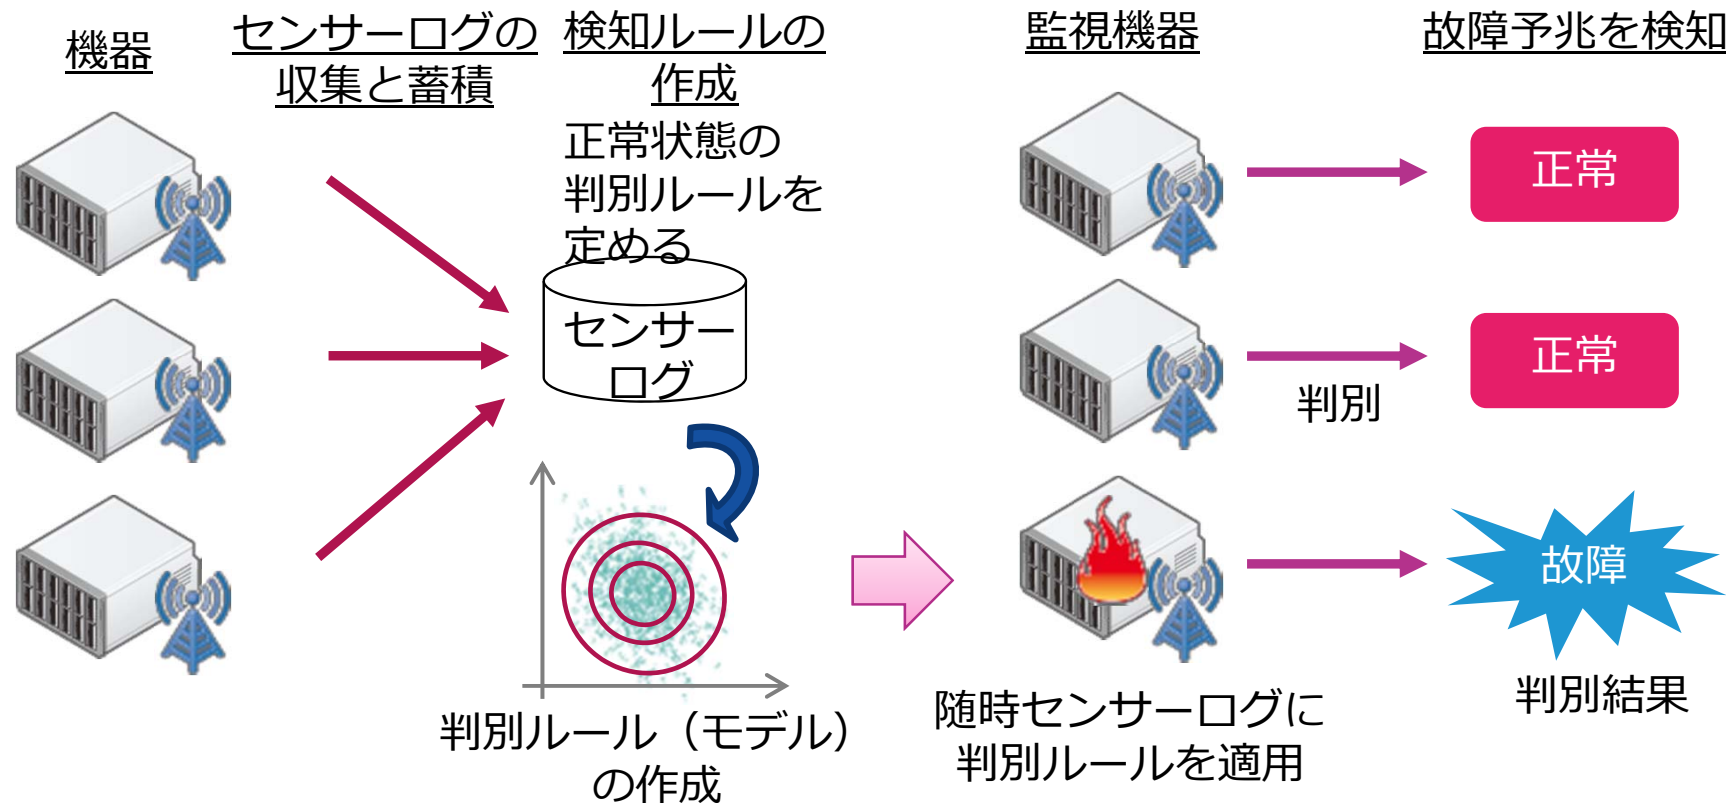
機器

センサーログの収集と蓄積

検知ルールの作成

正常状態の判別ルールを定める

センサーログ

判別ルール（モデル）の作成

監視機器

随時センサーログに判別ルールを適用

判別

故障予兆を検知

正常

正常

故障

判別結果